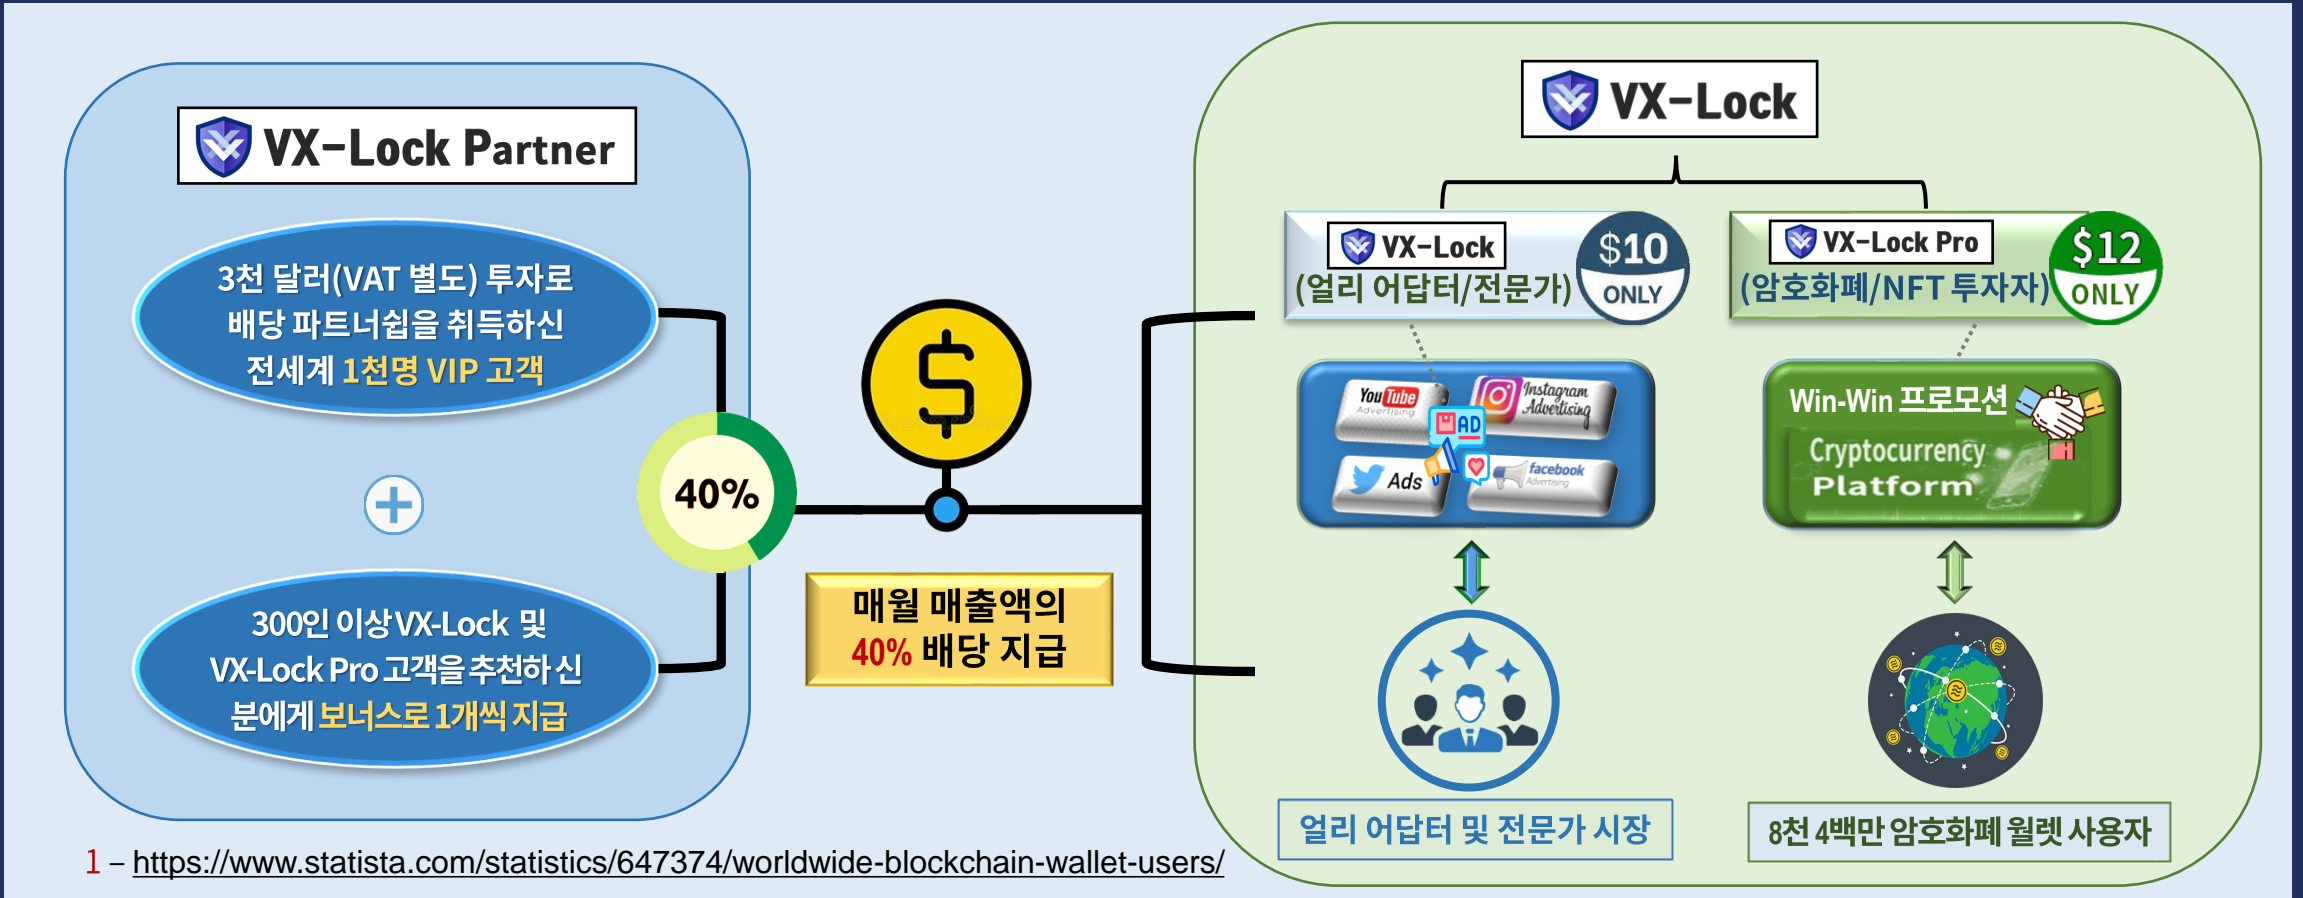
VX-Lock Partner

3천 달러(VAT 별도) 투자로 배당 파트너쉽을 취득하신 전세계 1천명 VIP 고객

+

300인 이상 VX-Lock 및 VX-Lock Pro 고객을 추천하신 분에게 보너스로 1개씩 지급

40%

$

매월 매출액의 40% 배당 지급

VX-Lock

VX-Lock
(얼리 어답터/전문가)
$10
ONLY

VX-Lock Pro
(암호화폐/NFT 투자자)
$12
ONLY

YouTube Advertising
Instagram Advertising
AD
Ads
facebook Advertising

Win-Win 프로모션
Cryptocurrency
Platform

얼리 어답터 및 전문가 시장

8천 4백만 암호화폐 월렛 사용자

1 – https://www.statista.com/statistics/647374/worldwide-blockchain-wallet-users/